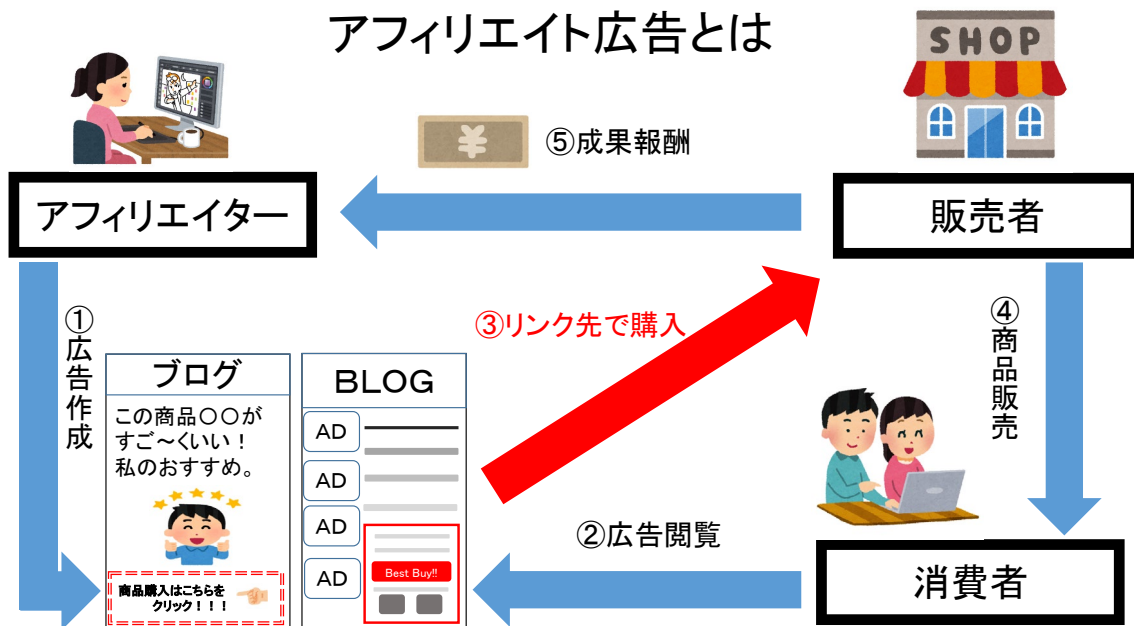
アフィリエイト広告とは

SHOP

⑤成果報酬

アフィリエイター

販売者

①広告作成

③リンク先で購入

④商品販売

ブログ

この商品〇〇がすご～くいい！私のおすすめ。

商品購入はこちらをクリック！！！

BLOG

AD

AD

AD

AD

Best Buy!!

②広告閲覧

消費者